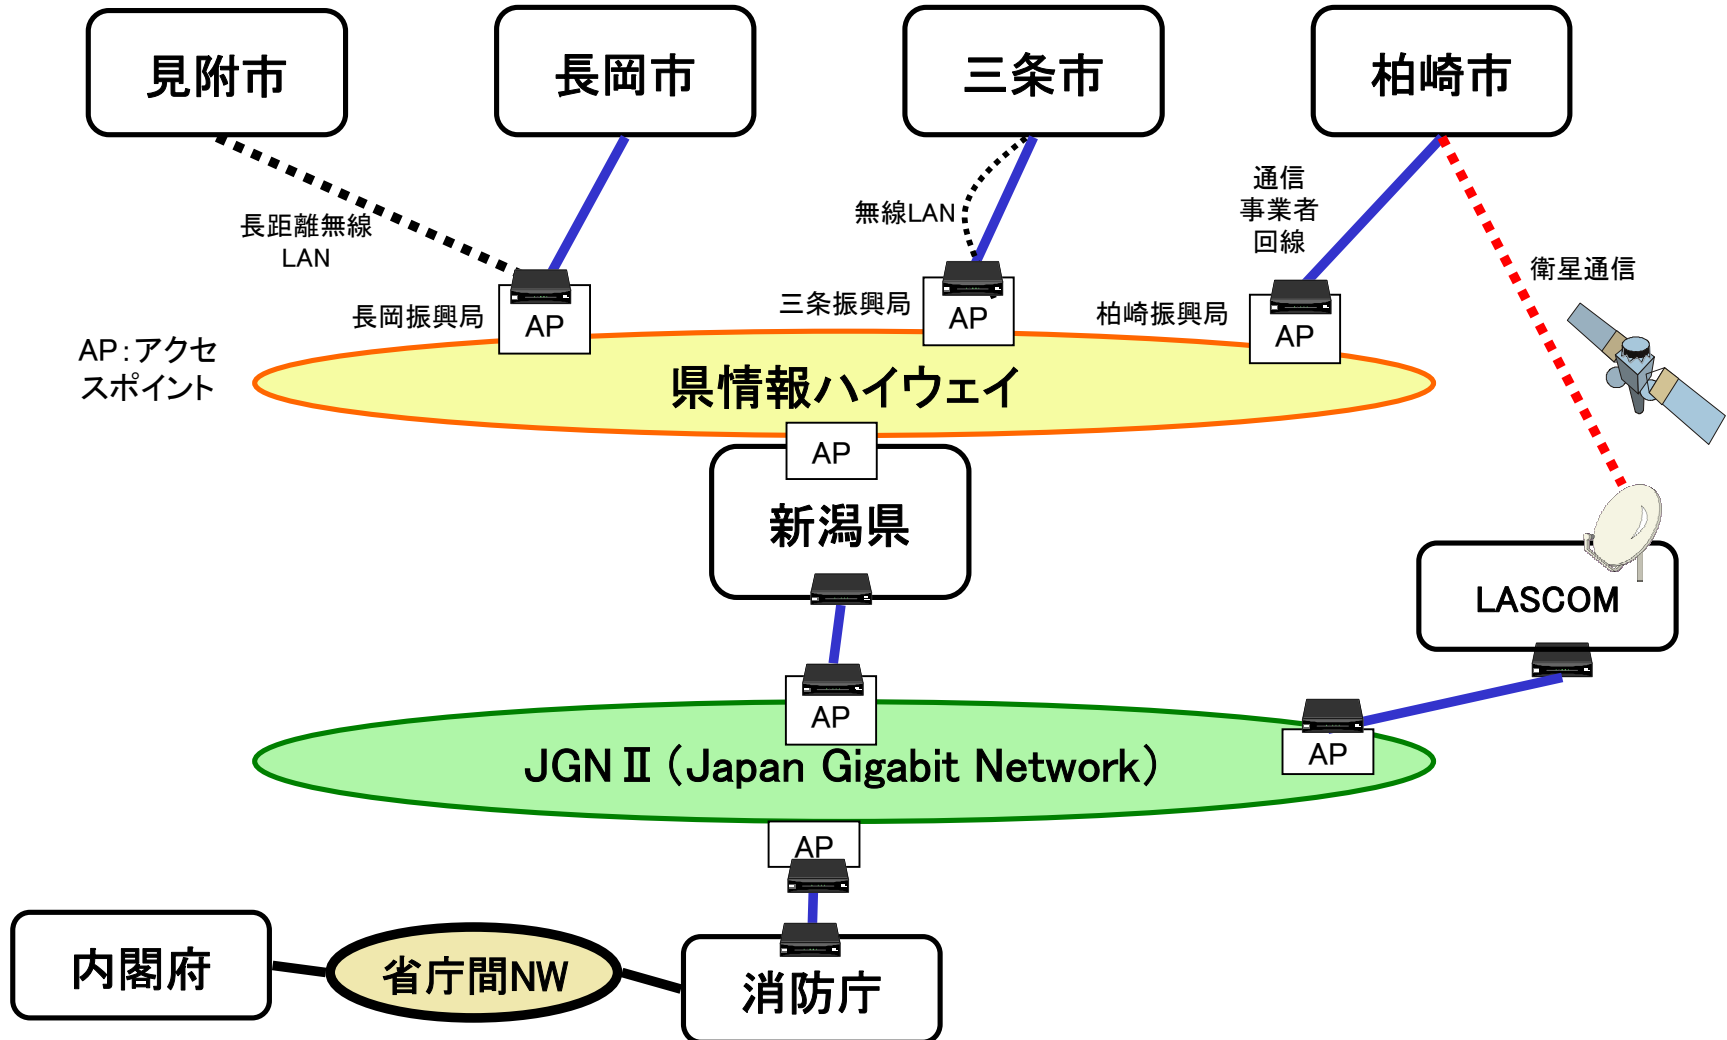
見附市

長岡市

三条市

柏崎市

長距離無線 LAN

無線LAN

通信 事業者 回線

衛星通信

長岡振興局

AP

三条振興局

AP

柏崎振興局

AP

AP：アクセスポイント

県情報ハイウェイ

AP

新潟県

LASCOM

AP

AP

JGN Ⅱ（Japan Gigabit Network）

AP

内閣府

省庁間NW

消防庁